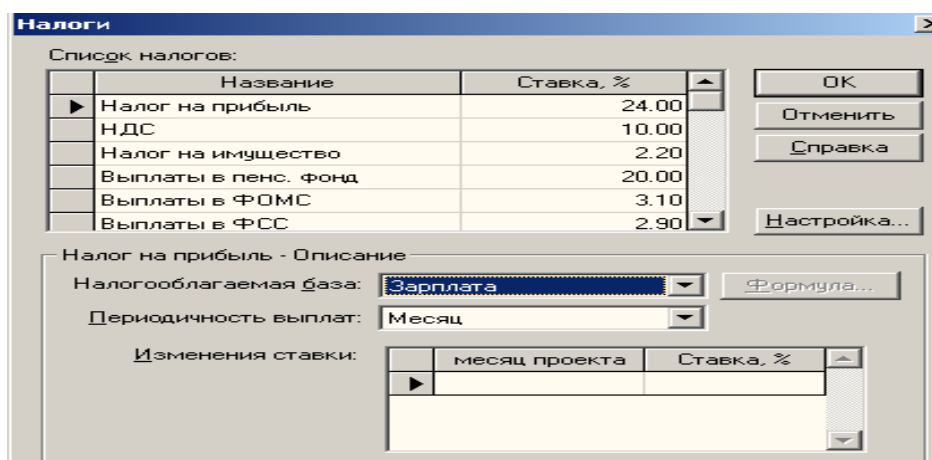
Налоги

Список налогов:

| | Название | Ставка, % |
|---|---|---|
| ▶ | Налог на прибыль | 24.00 |
| | НДС | 10.00 |
| | Налог на имущество | 2.20 |
| | Выплаты в пенс. фонд | 20.00 |
| | Выплаты в ФОМС | 3.10 |
| | Выплаты в ФСС | 2.90 |

OK
Отменить
Справка
Настройка...

Налог на прибыль - Описание

Налогооблагаемая база: Зарплата
Формула...

Периодичность выплат: Месяц

Изменения ставки:

| | месяц проекта | Ставка, % |
|---|---|---|
| ▶ | | |